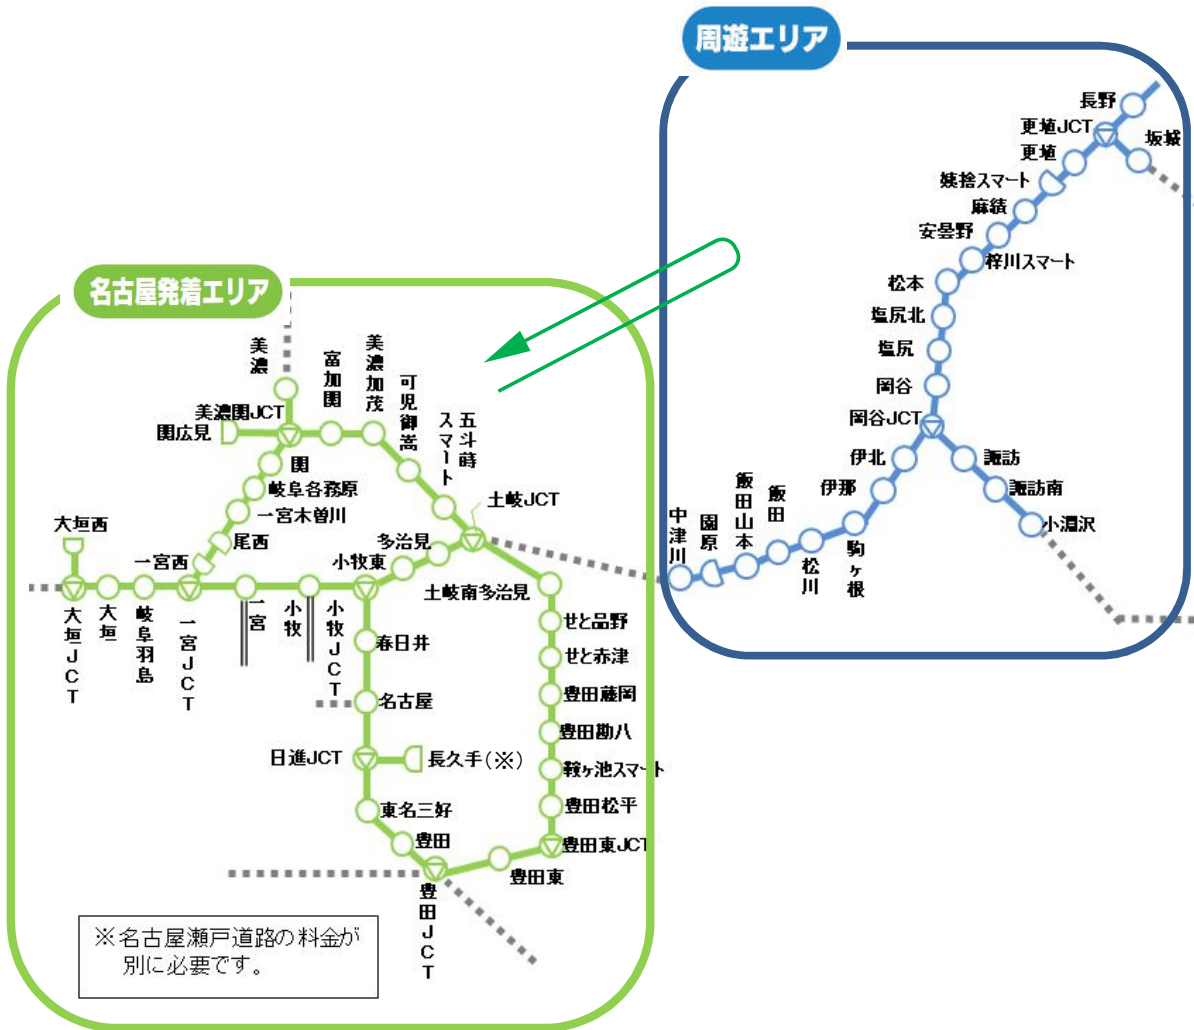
周遊エリア

長野
更埴JCT
坂城
更埴
姨捨スマート
麻績
安曇野
梓川スマート
松本
塩尻北
塩尻
岡谷
岡谷JCT
伊北
諏訪
伊那
諏訪南
小淵沢
駒ヶ根
松川
飯田
飯田山本
園原
中津川

名古屋発着エリア

美濃
富加関
美濃加茂
可児御嵩
五斗蒔スマート
美濃関JCT
関広見
関
岐阜各務原
一宮木曽川
尾西
土岐JCT
多治見
小牧東
大垣西
一宮西
土岐南多治見
大垣JCT
大垣
岐阜羽島
一宮JCT
一宮
小牧
小牧JCT
春日井
名古屋
せと品野
せと赤津
豊田藤岡
豊田勘八
鞍ヶ池スマート
豊田松平
豊田東JCT
豊田東
日進JCT
長久手(※)
東名三好
豊田
豊田JCT

※名古屋瀬戸道路の料金が別に必要です。